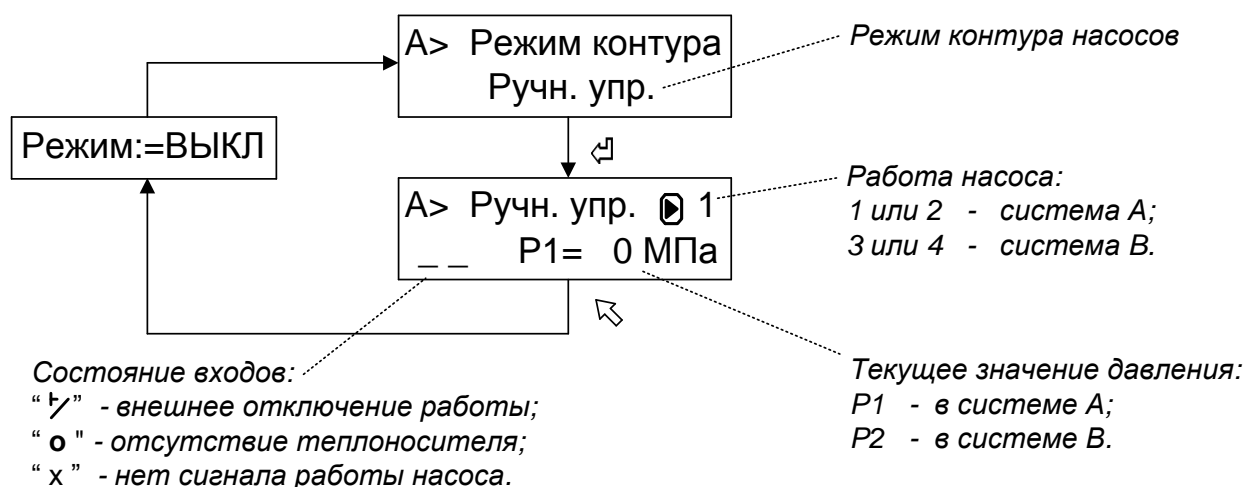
A> Режим контура
Ручн. упр.

Режим контура насосов

Режим:=ВЫКЛ

A> Ручн. упр. 1
_ _ P1= 0 МПа

Работа насоса:
1 или 2 - система А;
3 или 4 - система В.

Состояние входов:
" ⊬ " - внешнее отключение работы;
" о " - отсутствие теплоносителя;
" х " - нет сигнала работы насоса.

Текущее значение давления:
P1 - в системе А;
P2 - в системе В.